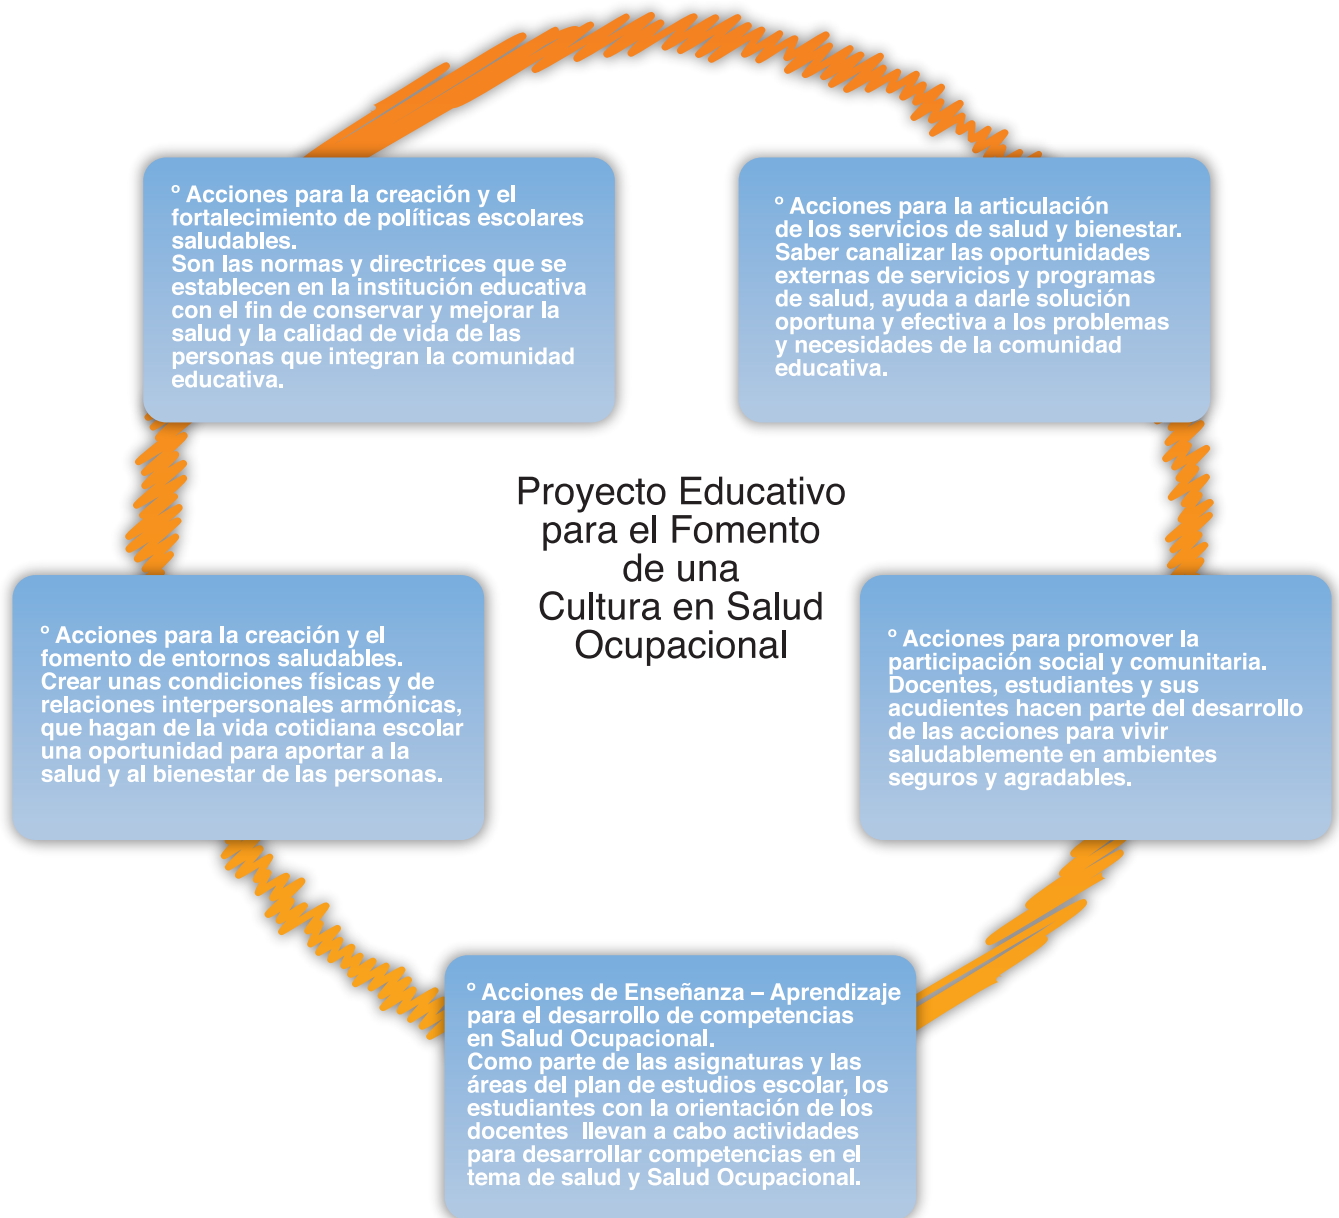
° Acciones para la creación y el fortalecimiento de políticas escolares saludables.
Son las normas y directrices que se establecen en la institución educativa con el fin de conservar y mejorar la salud y la calidad de vida de las personas que integran la comunidad educativa.

° Acciones para la articulación de los servicios de salud y bienestar.
Saber canalizar las oportunidades externas de servicios y programas de salud, ayuda a darle solución oportuna y efectiva a los problemas y necesidades de la comunidad educativa.

Proyecto Educativo para el Fomento de una Cultura en Salud Ocupacional

° Acciones para la creación y el fomento de entornos saludables.
Crear unas condiciones físicas y de relaciones interpersonales armónicas, que hagan de la vida cotidiana escolar una oportunidad para aportar a la salud y al bienestar de las personas.

° Acciones para promover la participación social y comunitaria.
Docentes, estudiantes y sus acudientes hacen parte del desarrollo de las acciones para vivir saludablemente en ambientes seguros y agradables.

° Acciones de Enseñanza – Aprendizaje para el desarrollo de competencias en Salud Ocupacional.
Como parte de las asignaturas y las áreas del plan de estudios escolar, los estudiantes con la orientación de los docentes llevan a cabo actividades para desarrollar competencias en el tema de salud y Salud Ocupacional.